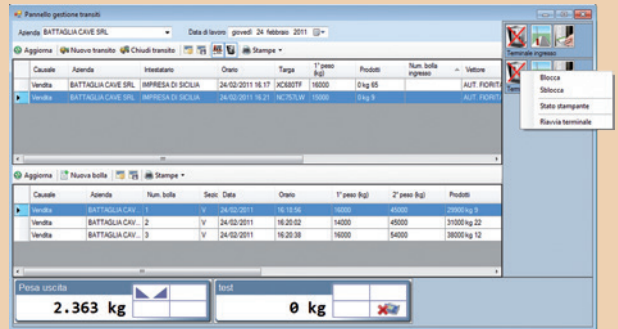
Pannello gestione transiti

Azienda BATTAGLIA CAVE SRL

Data di lavoro: giovedì 24 febbraio 2011

Aggiorna  Nuovo transito  Chiudi transito  Stampe

| | Causale | Azienda | Intestatario | Orario | Targa | 1° peso (kg) | Prodotti | Num. bolla ingresso | Vettore |
|---|---|---|---|---|---|---|---|---|---|
| | Vendita | BATTAGLIA CAVE SRL | IMPRESA DI SICILIA | 24/02/2011 16.17 | XC680TF | 16000 | 0 kg 65 | | AUT. FIORIT |
| ▸ | Vendita | BATTAGLIA CAVE SRL | IMPRESA DI SICILIA | 24/02/2011 16.21 | NC757LW | 15000 | 0 kg 9 | | AUT. FIORIT |

Aggiorna  Nuova bolla  Stampe

| | Causale | Azienda | Num. bolla | Sezio | Data | Orario | 1° peso (kg) | 2° peso (kg) | Prodotti |
|---|---|---|---|---|---|---|---|---|---|
| ▸ | Vendita | BATTAGLIA CAV... | 1 | V | 24/02/2011 | 16:18:56 | 16000 | 45000 | 29000 kg 9 |
| | Vendita | BATTAGLIA CAV... | 2 | V | 24/02/2011 | 16:20:02 | 14000 | 45000 | 31000 kg 22 |
| | Vendita | BATTAGLIA CAV... | 3 | V | 24/02/2011 | 16:20:38 | 16000 | 54000 | 38000 kg 12 |

Terminale ingresso

Term

Blocca
Sblocca
Stato stampante
Riavvia terminale

Pesa uscita
2.363 kg

test
0 kg